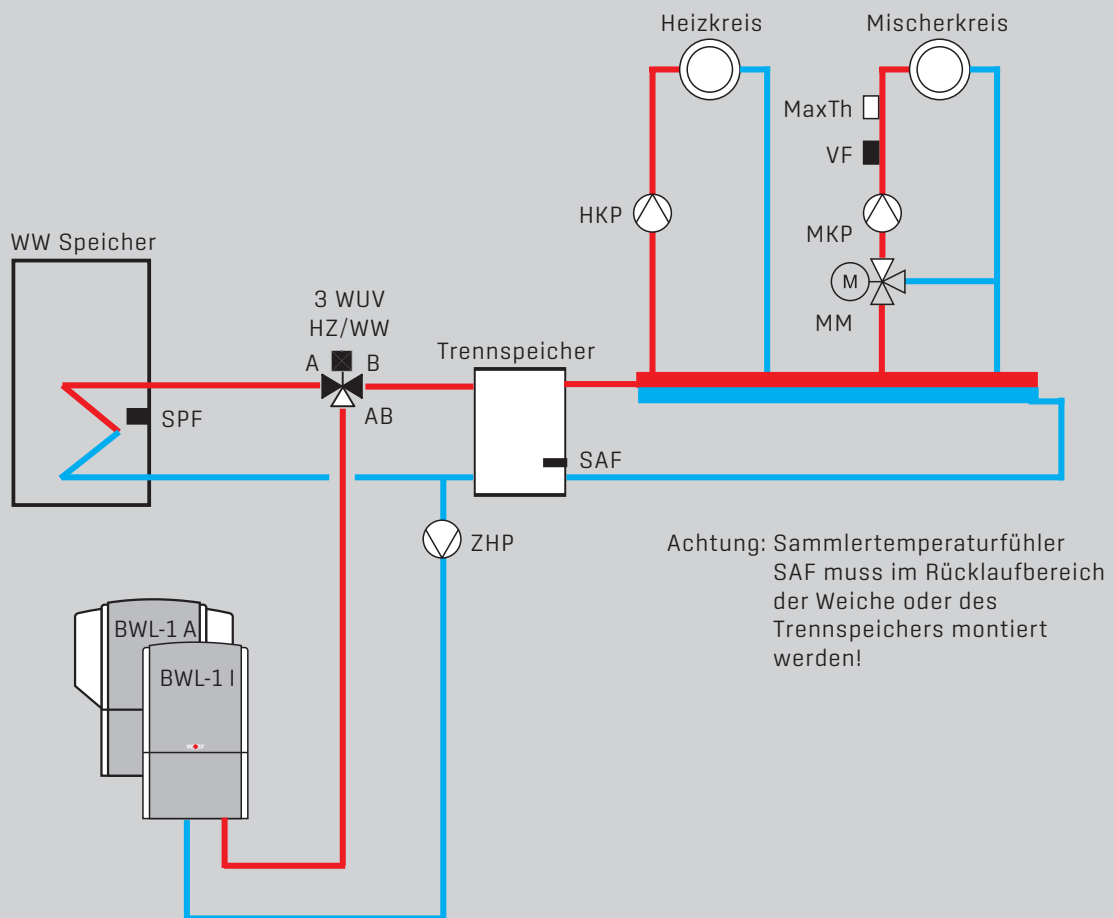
Heizkreis

Mischerkreis

MaxTh

VF

HKP

MKP

M

MM

WW Speicher

3 WUV
HZ/WW

A B

AB

Trennspeicher

SPF

SAF

ZHP

Achtung: Sammlertemperaturfühler SAF muss im Rücklaufbereich der Weiche oder des Trennspeichers montiert werden!

BWL-1 A

BWL-1 I